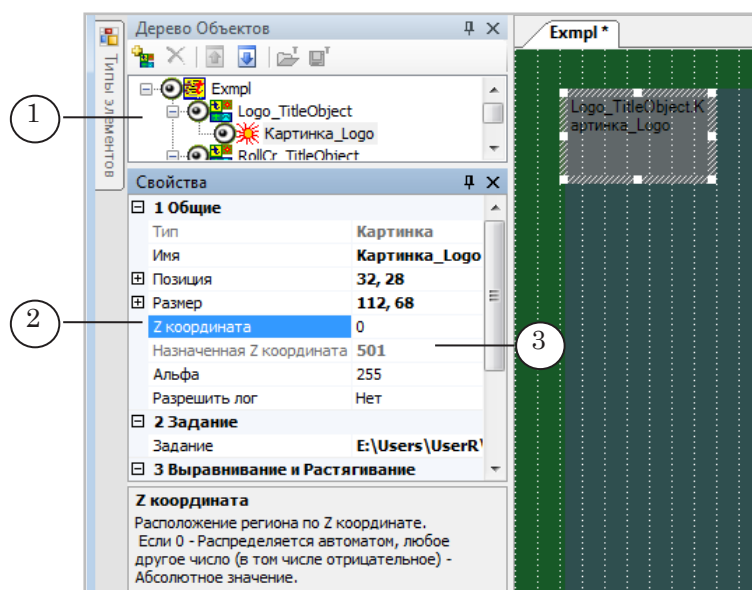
Типы элементов

Дерево Объектов

Exmpl
Logo_TitleObject
Картинка_Logo
RollCr_TitleObject

1

2

3

Свойства

| ⊟ 1 Общие | |
|---|---|
| Тип | Картинка |
| Имя | Картинка_Logo |
| ⊞ Позиция | 32, 28 |
| ⊞ Размер | 112, 68 |
| Z координата | 0 |
| Назначенная Z координата | 501 |
| Альфа | 255 |
| Разрешить лог | Нет |
| ⊟ 2 Задание | |
| Задание | E:\Users\UserR\ |
| ⊟ 3 Выравнивание и Растягивание | |

Z координата

Расположение региона по Z координате. Если 0 - Распределяется автоматом, любое другое число (в том числе отрицательное) - Абсолютное значение.

Exmpl *

Logo_TitleObject.Картинка_Logo